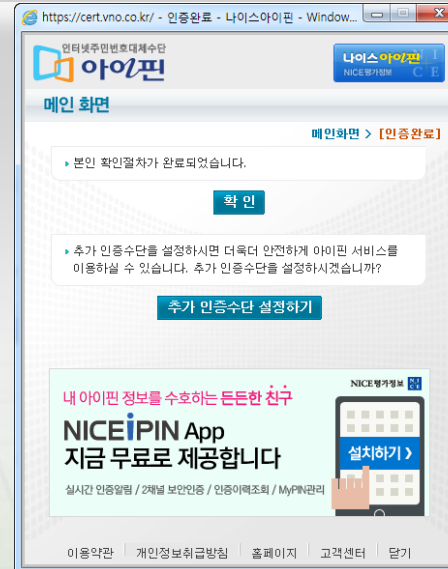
https://cert.vno.co.kr/ - 인증완료 - 나이스아이핀 - Window...

인터넷주민번호대체수단
아이핀

나이스아이핀
NICE평가정보

메인 화면

메인화면 > [인증완료]

▸ 본인 확인절차가 완료되었습니다.

확 인

▸ 추가 인증수단을 설정하시면 더욱더 안전하게 아이핀 서비스를 이용하실 수 있습니다. 추가 인증수단을 설정하시겠습니까?

추가 인증수단 설정하기

NICE평가정보

내 아이핀 정보를 수호하는 든든한 친구

NICEIPIN App
지금 무료로 제공합니다

설치하기 ›

실시간 인증알림 / 2채널 보안인증 / 인증이력조회 / MyPIN관리

이용약관 | 개인정보취급방침 | 홈페이지 | 고객센터 | 닫기